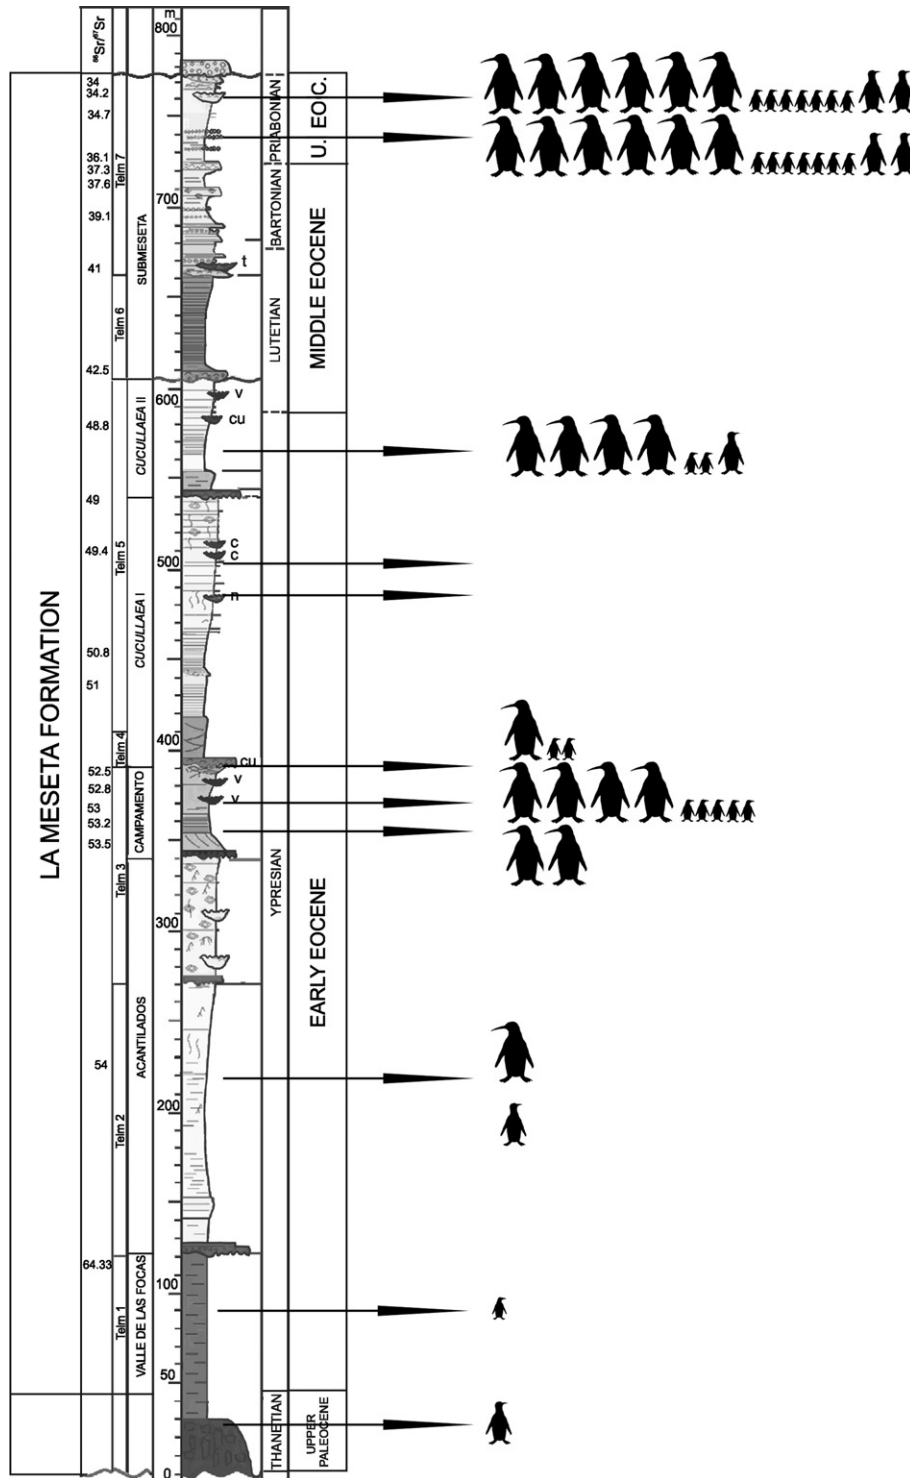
$^{86}Sr/^{87}Sr$

m
800
700
600
500
400
300
200
100
50
0

34
34.2
34.7
36.1
37.3
37.6
39.1
41
42.5
48.8
49
49.4
50.8
51
52.5
52.8
53
53.2
53.5
54
64.33

LA MESETA FORMATION

Telm 7
Telm 6
Telm 5
Telm 4
Telm 3
Telm 2
Telm 1

SUBMESETA
CUCULLAEA II
CUCULLAEA I
CAMPAMENTO
ACANTILADOS
VALLE DE LAS FOCAS

t
v
cu
c
c
n
cu
v
v

PRIABONIAN
BARTONIAN
LUTETIAN
YPRESIAN
THANETIAN

U. EOC.
MIDDLE EOCENE
EARLY EOCENE
UPPER PALEOCENE